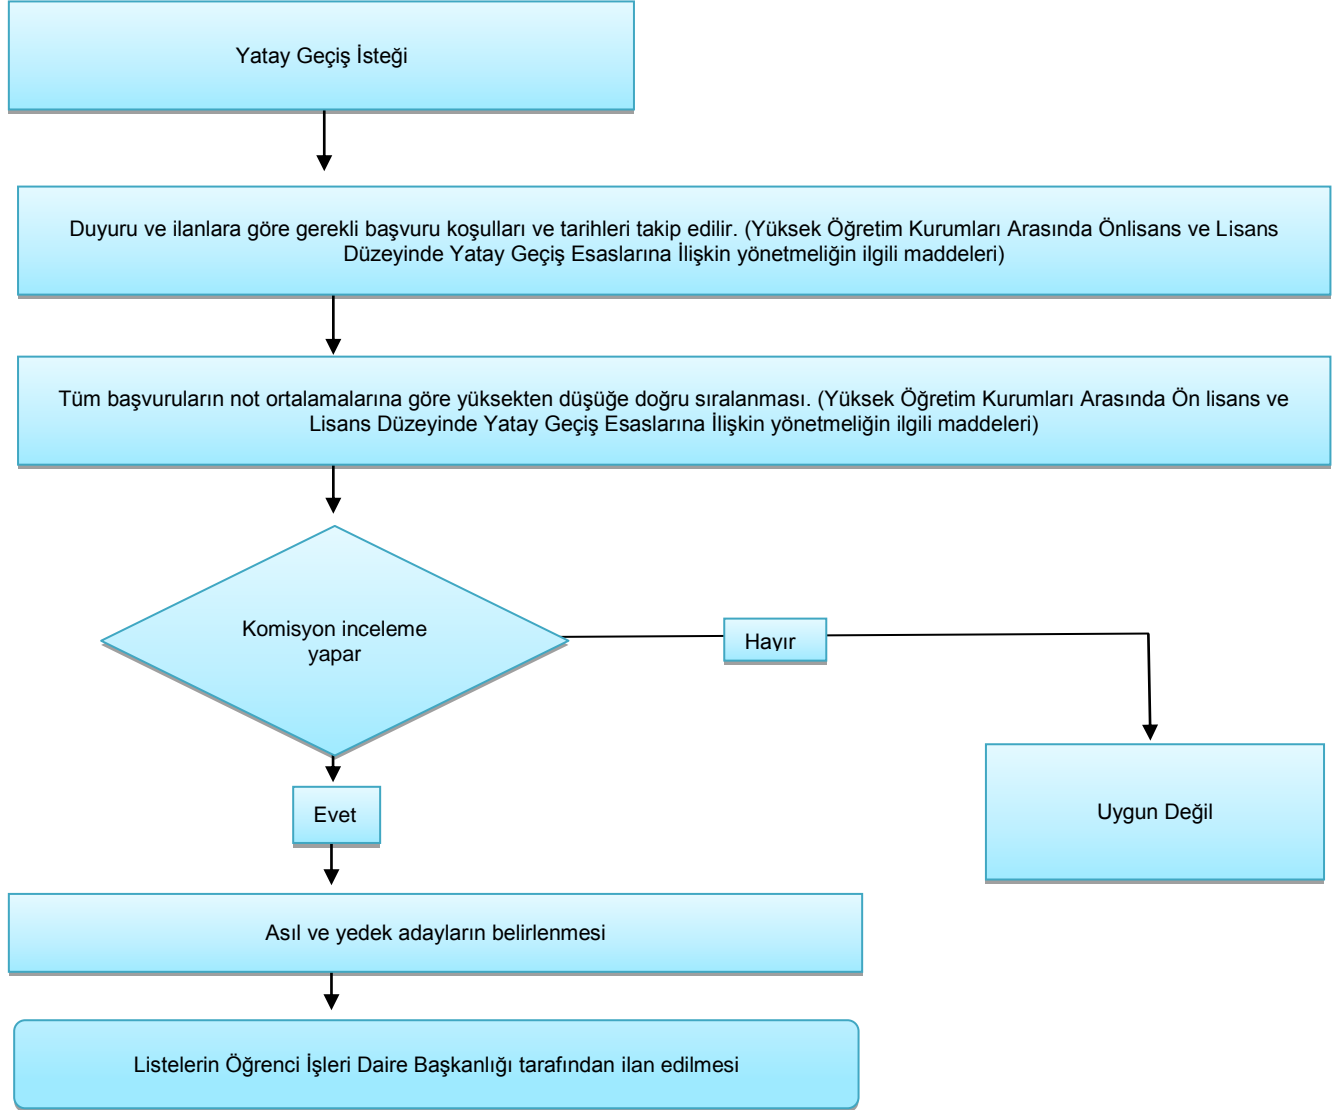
Yatay Geçiş İsteği

Duyuru ve ilanlara göre gerekli başvuru koşulları ve tarihleri takip edilir. (Yüksek Öğretim Kurumları Arasında Önlisans ve Lisans Düzeyinde Yatay Geçiş Esaslarına İlişkin yönetmeliğin ilgili maddeleri)

Tüm başvuruların not ortalamalarına göre yüksekten düşüğe doğru sıralanması. (Yüksek Öğretim Kurumları Arasında Ön lisans ve Lisans Düzeyinde Yatay Geçiş Esaslarına İlişkin yönetmeliğin ilgili maddeleri)

Komisyon inceleme yapar

Hayır

Uygun Değil

Evet

Asıl ve yedek adayların belirlenmesi

Listelerin Öğrenci İşleri Daire Başkanlığı tarafından ilan edilmesi